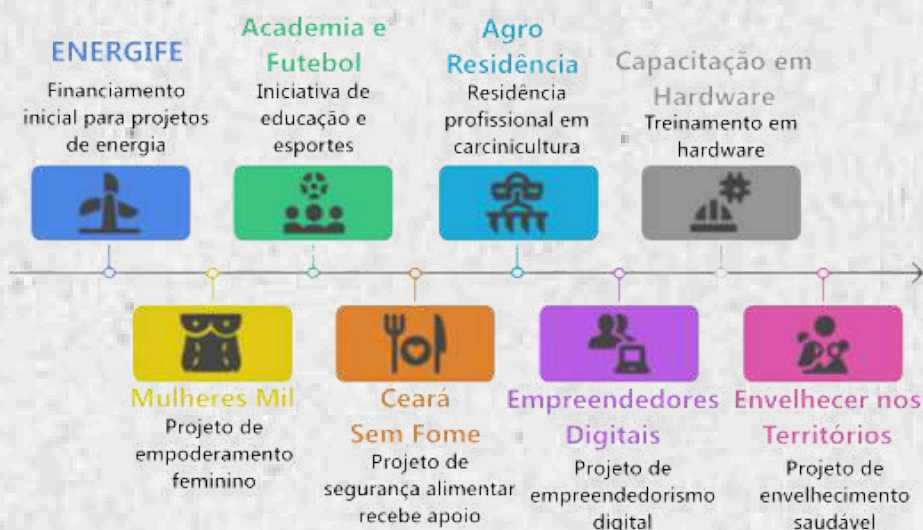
ENERGIFE
Financiamento inicial para projetos de energia

Academia e Futebol
Iniciativa de educação e esportes

Agro Residência
Residência profissional em carcinicultura

Capacitação em Hardware
Treinamento em hardware

Mulheres Mil
Projeto de empoderamento feminino

Ceará Sem Fome
Projeto de segurança alimentar recebe apoio

Empreendedores Digitais
Projeto de empreendedorismo digital

Envelhecer nos Territórios
Projeto de envelhecimento saudável